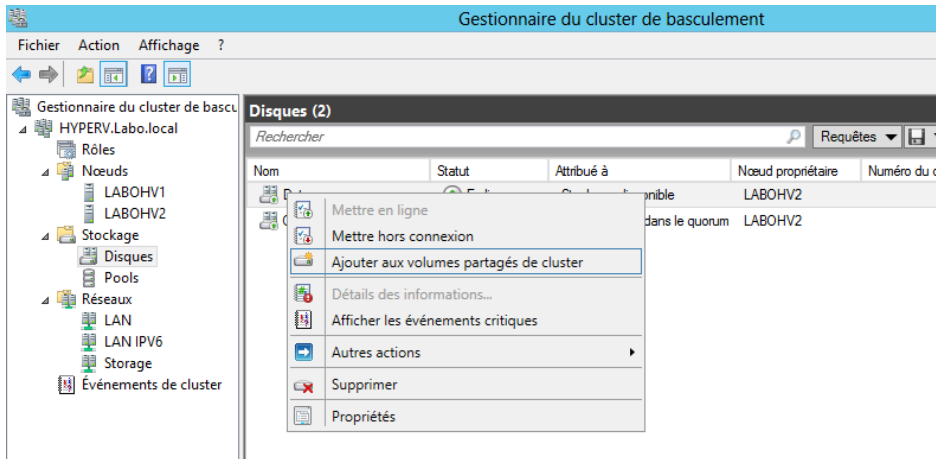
Gestionnaire du cluster de basculement

Fichier Action Affichage ?

Gestionnaire du cluster de bascu
HYPERV.Labo.local
Rôles
Nœuds
LABOHV1
LABOHV2
Stockage
Disques
Pools
Réseaux
LAN
LAN IPV6
Storage
Événements de cluster

Disques (2)
Rechercher
Requêtes

| Nom | Statut | Attribué à | Nœud propriétaire | Numéro du |
|---|---|---|---|---|
| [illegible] | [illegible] | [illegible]ponible | LABOHV2 | |
| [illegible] | | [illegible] dans le quorum | LABOHV2 | |

Mettre en ligne
Mettre hors connexion
Ajouter aux volumes partagés de cluster
Détails des informations...
Afficher les événements critiques
Autres actions
Supprimer
Propriétés